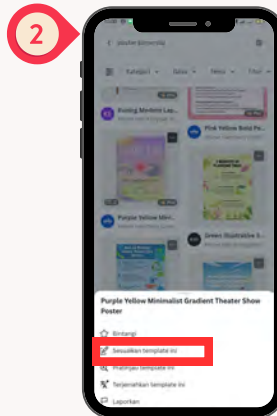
2

poster binomis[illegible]

Kategori · Gaya · Tema · Fitur

Poster Modern Lap...

Pink Yellow Bold Po...

Purple Yellow Mini...

Green Illustrative S...

Purple Yellow Minimalist Gradient Theater Show Poster

Bintangi

Sesuaikan template ini

Pratinjau template ini

Terjemahkan template ini

Laporkan